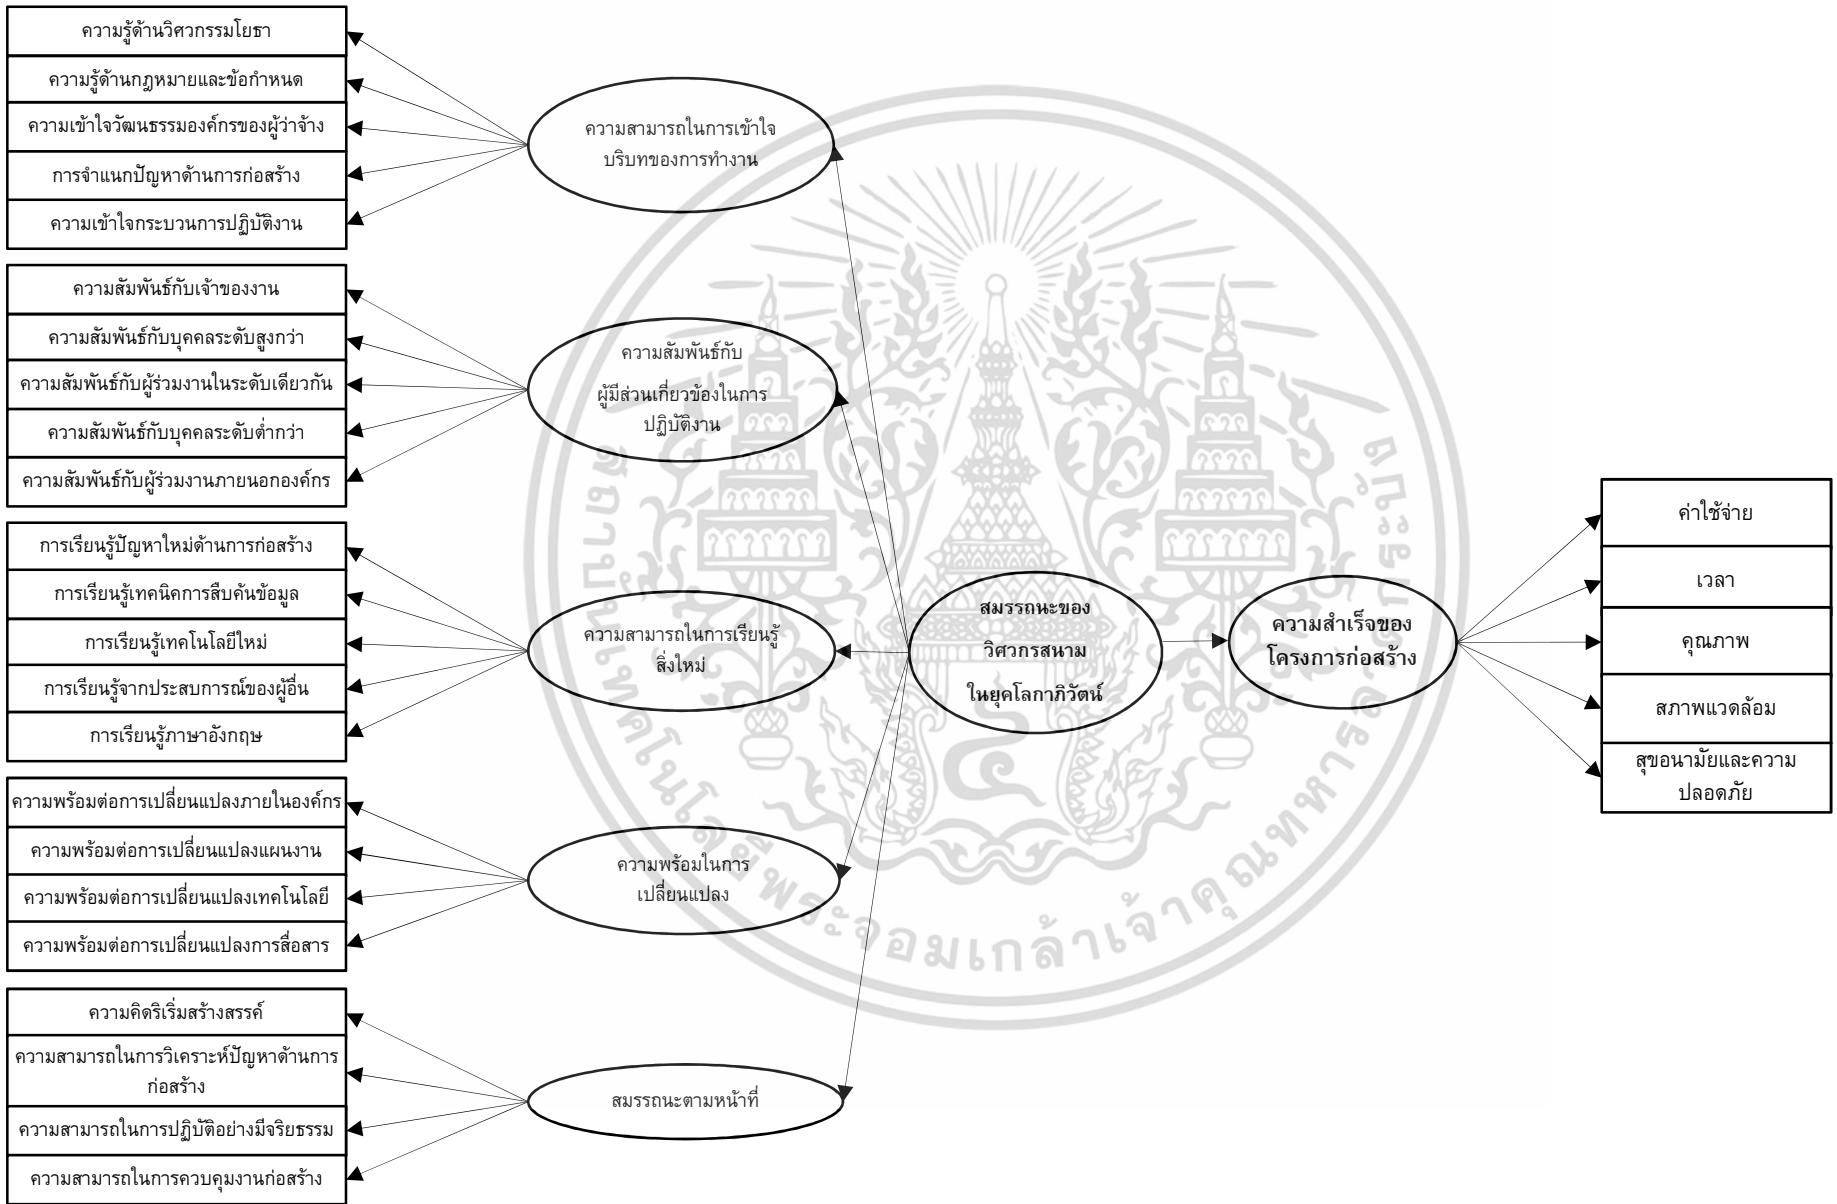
ความรู้ด้านวิศวกรรมโยธา

ความรู้ด้านกฎหมายและข้อกำหนด

ความเข้าใจวัฒนธรรมองค์กรของผู้ว่าจ้าง

การจำแนกปัญหาด้านการก่อสร้าง

ความเข้าใจกระบวนการปฏิบัติงาน

ความสามารถในการเข้าใจบริบทของการทำงาน

ความสัมพันธ์กับเจ้าของงาน

ความสัมพันธ์กับบุคคลระดับสูงกว่า

ความสัมพันธ์กับผู้ร่วมงานในระดับเดียวกัน

ความสัมพันธ์กับบุคคลระดับต่ำกว่า

ความสัมพันธ์กับผู้ร่วมงานภายนอกองค์กร

ความสัมพันธ์กับ ผู้มีส่วนเกี่ยวข้องในการปฏิบัติงาน

การเรียนรู้ปัญหาใหม่ด้านการก่อสร้าง

การเรียนรู้เทคนิคการสืบค้นข้อมูล

การเรียนรู้เทคโนโลยีใหม่

การเรียนรู้จากประสบการณ์ของผู้อื่น

การเรียนรู้ภาษาอังกฤษ

ความสามารถในการเรียนรู้สิ่งใหม่

สมรรถนะของวิศวกรสนามในยุคโลกาภิวัตน์

ความสำเร็จของโครงการก่อสร้าง

ค่าใช้จ่าย

เวลา

คุณภาพ

สภาพแวดล้อม

สุขอนามัยและความปลอดภัย

ความพร้อมต่อการเปลี่ยนแปลงภายในองค์กร

ความพร้อมต่อการเปลี่ยนแปลงแผนงาน

ความพร้อมต่อการเปลี่ยนแปลงเทคโนโลยี

ความพร้อมต่อการเปลี่ยนแปลงการสื่อสาร

ความพร้อมในการเปลี่ยนแปลง

ความคิดริเริ่มสร้างสรรค์

ความสามารถในการวิเคราะห์ปัญหาด้านการก่อสร้าง

ความสามารถในการปฏิบัติอย่างมีจริยธรรม

ความสามารถในการควบคุมงานก่อสร้าง

สมรรถนะตามหน้าที่

พระจอมเกล้าเจ้าคุณทหาร